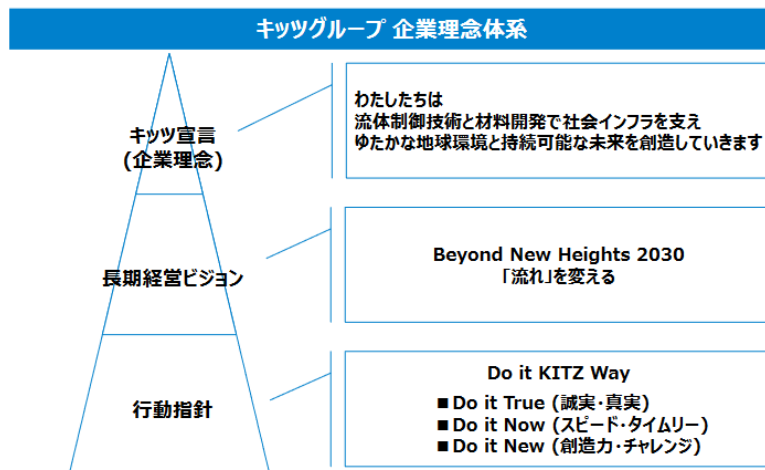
キッツグループ 企業理念体系

キッツ宣言
(企業理念)

わたしたちは
流体制御技術と材料開発で社会インフラを支え
ゆたかな地球環境と持続可能な未来を創造していきます

長期経営ビジョン

Beyond New Heights 2030
「流れ」を変える

行動指針

Do it KITZ Way

■ Do it True (誠実・真実)
■ Do it Now (スピード・タイムリー)
■ Do it New (創造力・チャレンジ)